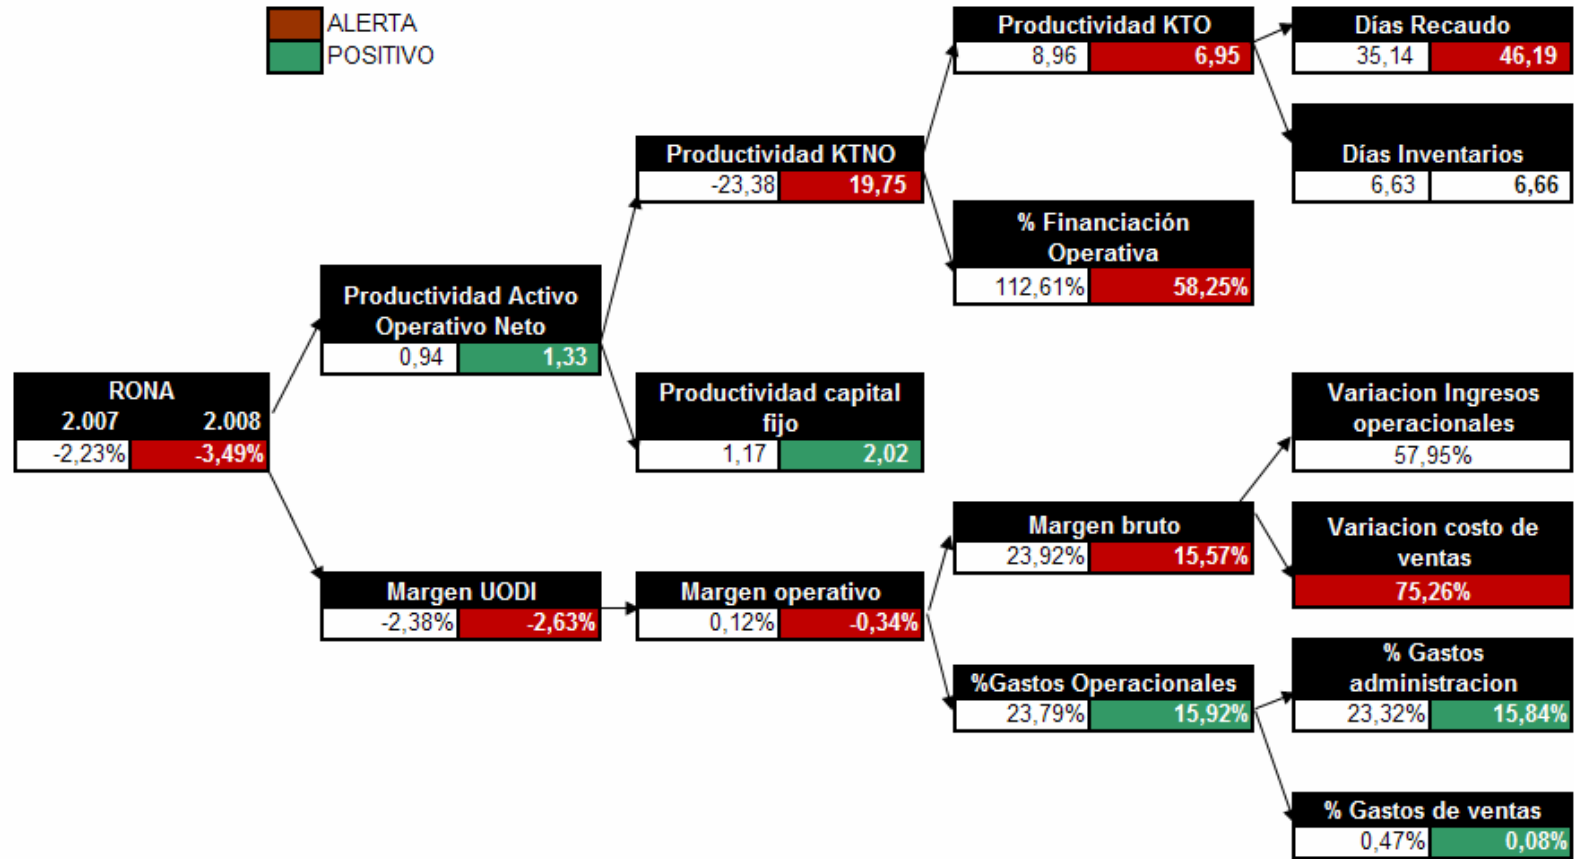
ALERTA
POSITIVO

RONA
2.007 2.008
-2,23% -3,49%

Productividad Activo Operativo Neto
0,94 1,33

Margen UODI
-2,38% -2,63%

Productividad KTNO
-23,38 19,75

Productividad capital fijo
1,17 2,02

Margen operativo
0,12% -0,34%

Productividad KTO
8,96 6,95

% Financiación Operativa
112,61% 58,25%

Margen bruto
23,92% 15,57%

%Gastos Operacionales
23,79% 15,92%

Días Recaudo
35,14 46,19

Días Inventarios
6,63 6,66

Variacion Ingresos operacionales
57,95%

Variacion costo de ventas
75,26%

% Gastos administracion
23,32% 15,84%

% Gastos de ventas
0,47% 0,08%